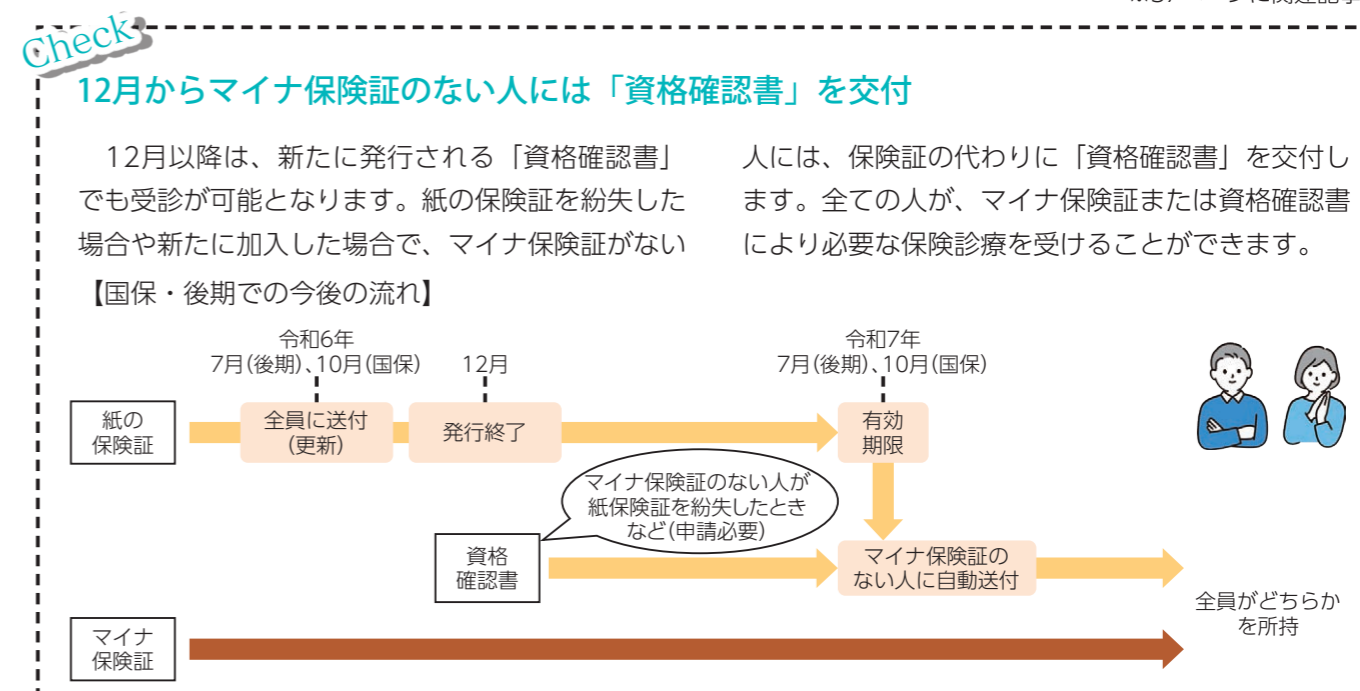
Check

12月からマイナ保険証のない人には「資格確認書」を交付

12月以降は、新たに発行される「資格確認書」でも受診が可能となります。紙の保険証を紛失した場合や新たに加入した場合で、マイナ保険証がない人には、保険証の代わりに「資格確認書」を交付します。全ての人が、マイナ保険証または資格確認書により必要な保険診療を受けることができます。

【国保・後期での今後の流れ】

令和6年
7月(後期)、10月(国保)

12月

令和7年
7月(後期)、10月(国保)

紙の保険証

全員に送付(更新)

発行終了

有効期限

マイナ保険証のない人が紙保険証を紛失したときなど(申請必要)

資格確認書

マイナ保険証のない人に自動送付

全員がどちらかを所持

マイナ保険証